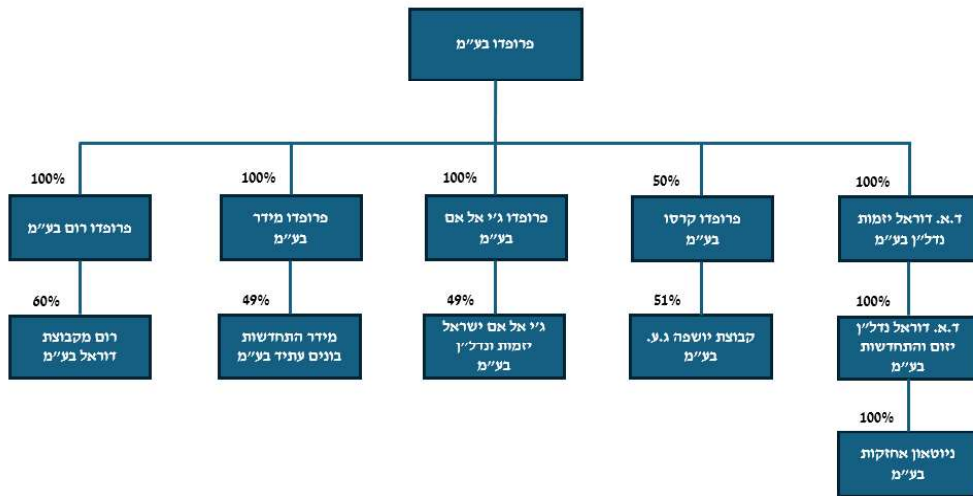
פרופדו בע"מ

100%
ד.א. דוראל יזמות נדל"ן בע"מ

100%
ד.א. דוראל נדל"ן יזום והתחדשות בע"מ

100%
ניוטאון אחזקות בע"מ

50%
פרופדו קרסו בע"מ

51%
קבוצת יושפה ג.ע. בע"מ

100%
פרופדו ג'י אל אם בע"מ

49%
ג'י אל אם ישראל יזמות ונדל"ן בע"מ

100%
פרופדו מידר בע"מ

49%
מידר התחדשות בונים עתיד בע"מ

100%
פרופדו רום בע"מ

60%
רום מקבוצת דוראל בע"מ